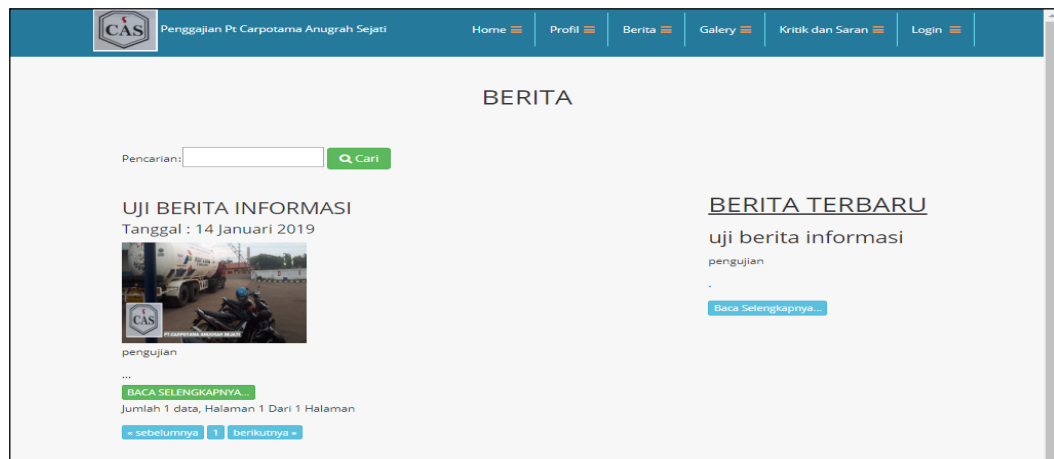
CAS Penggajian Pt Carpotama Anugrah Sejati

Home Profil Berita Galery Kritik dan Saran Login

BERITA

Pencarian: Cari

UJI BERITA INFORMASI
Tanggal : 14 Januari 2019

CAS PT CARPOTAMA ANUGRAH SEJATI

pengujian

...

BACA SELENGKAPNYA...

Jumlah 1 data, Halaman 1 Dari 1 Halaman

« sebelumnya 1 berikutnya »

BERITA TERBARU

uji berita informasi

pengujian

.

Baca Selengkapnya...